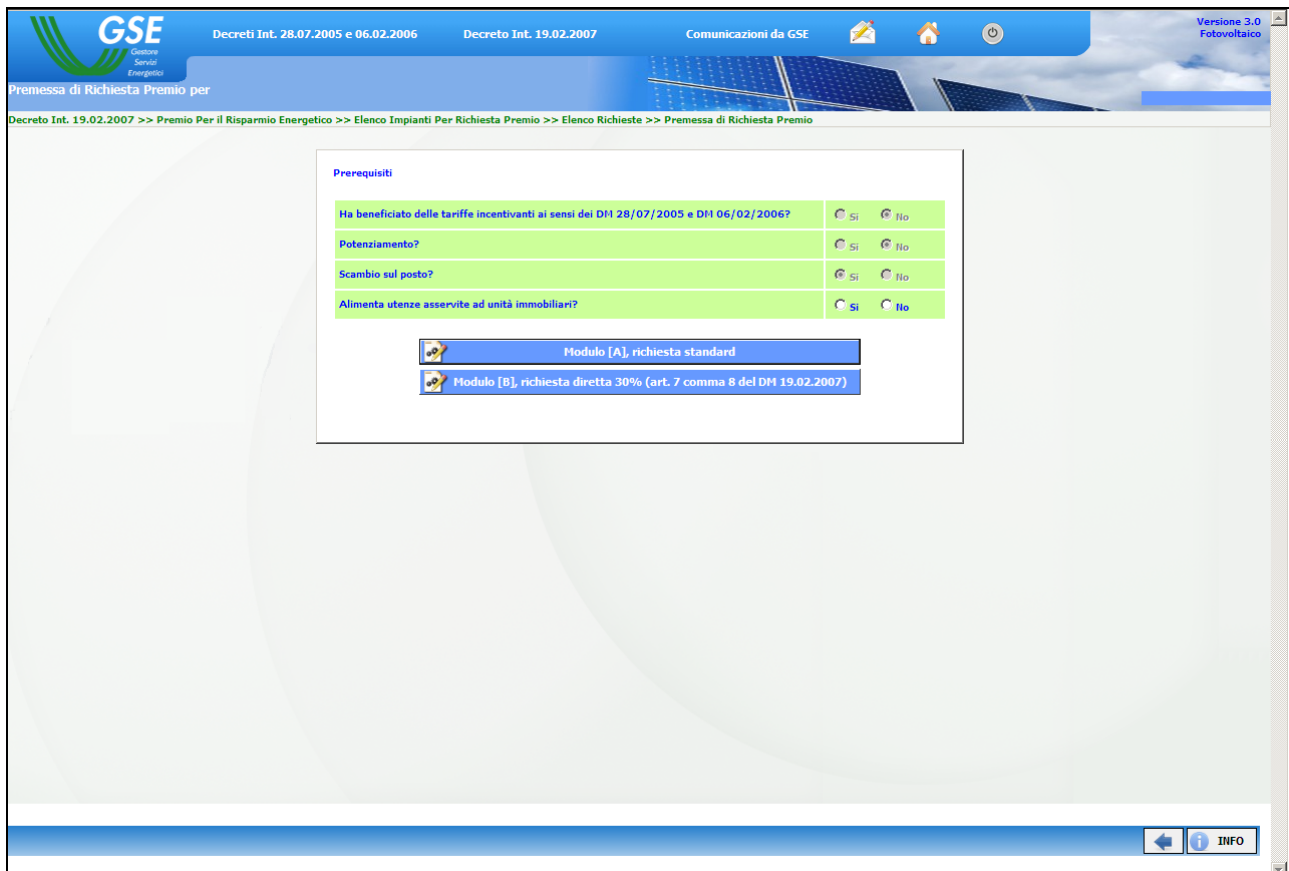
GSE
Gestore
Servizi
Energetici

Decreti Int. 28.07.2005 e 06.02.2006 Decreto Int. 19.02.2007 Comunicazioni da GSE

Versione 3.0
Fotovoltaico

Premessa di Richiesta Premio per

Decreto Int. 19.02.2007 >> Premio Per il Risparmio Energetico >> Elenco Impianti Per Richiesta Premio >> Elenco Richieste >> Premessa di Richiesta Premio

Prerequisiti

| | | |
|---|---|---|
| Ha beneficiato delle tariffe incentivanti ai sensi dei DM 28/07/2005 e DM 06/02/2006? | Si | No |
| Potenziamento? | Si | No |
| Scambio sul posto? | Si | No |
| Alimenta utenze asservite ad unità immobiliari? | Si | No |

Modulo [A], richiesta standard

Modulo [B], richiesta diretta 30% (art. 7 comma 8 del DM 19.02.2007)

INFO